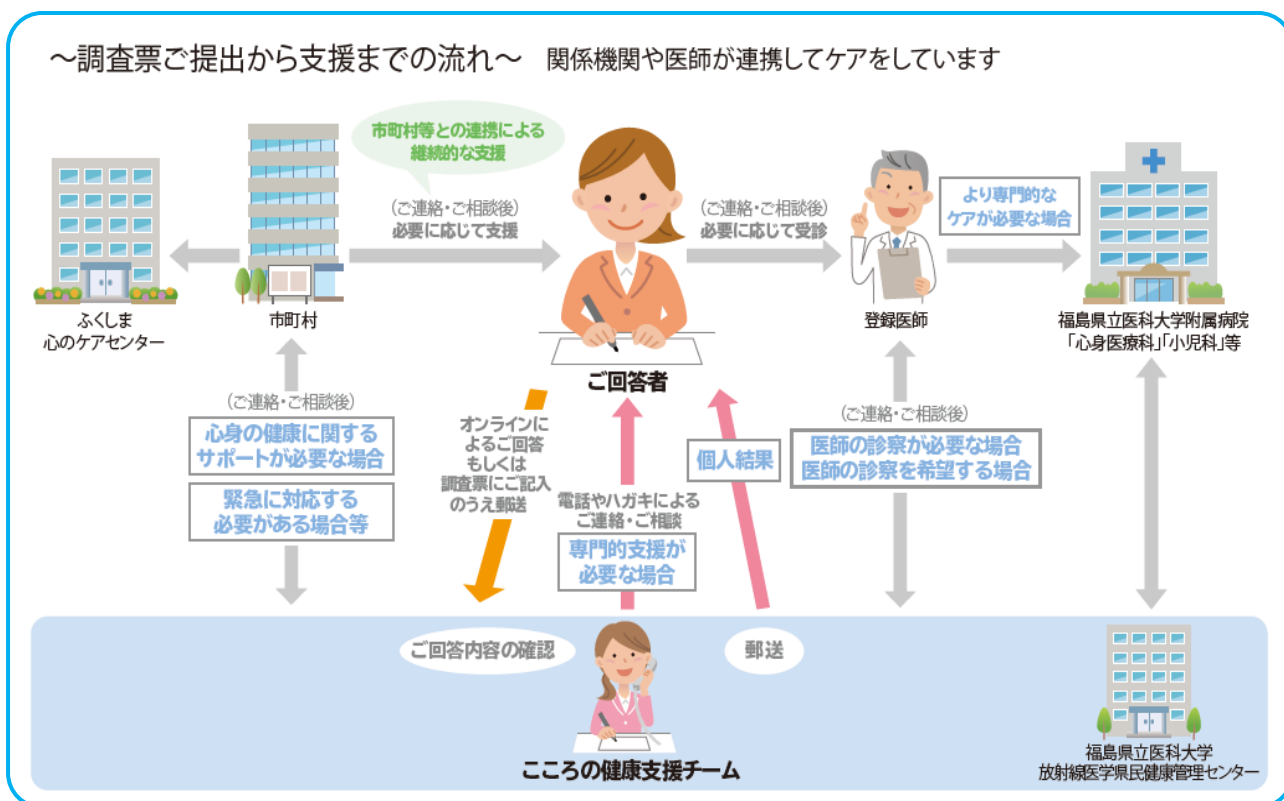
～調査票ご提出から支援までの流れ～　関係機関や医師が連携してケアをしています

市町村等との連携による継続的な支援

(ご連絡・ご相談後)
必要に応じて支援

(ご連絡・ご相談後)
必要に応じて受診

より専門的なケアが必要な場合

ふくしま
心のケアセンター

市町村

ご回答者

登録医師

福島県立医科大学附属病院
「心身医療科」「小児科」等

(ご連絡・ご相談後)
心身の健康に関するサポートが必要な場合

緊急に対応する必要がある場合等

オンラインによるご回答もしくは調査票にご記入のうえ郵送

電話やハガキによるご連絡・ご相談

専門的支援が必要な場合

個人結果

(ご連絡・ご相談後)
医師の診察が必要な場合
医師の診察を希望する場合

ご回答内容の確認

郵送

こころの健康支援チーム

福島県立医科大学
放射線医学県民健康管理センター